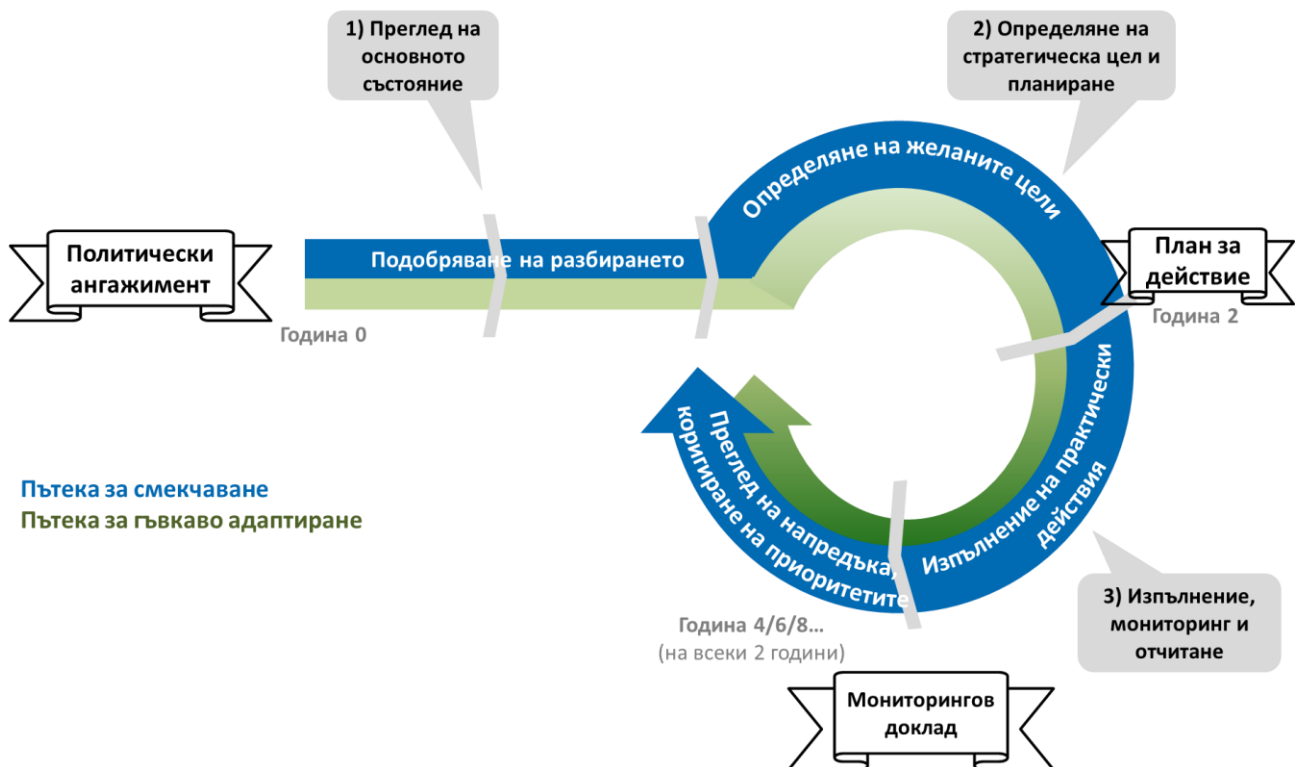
1) Преглед на основното състояние

2) Определяне на стратегическа цел и планиране

Определяне на желаните цели

Политически ангажимент

Подобряване на разбирането

План за действие

Година 0

Година 2

Преглед на напредъка, коригиране на приоритетите

Изпълнение на практически действия

Пътека за смекчаване
Пътека за гъвкаво адаптиране

Година 4/6/8…
(на всеки 2 години)

3) Изпълнение, мониторинг и отчитане

Мониторингов доклад